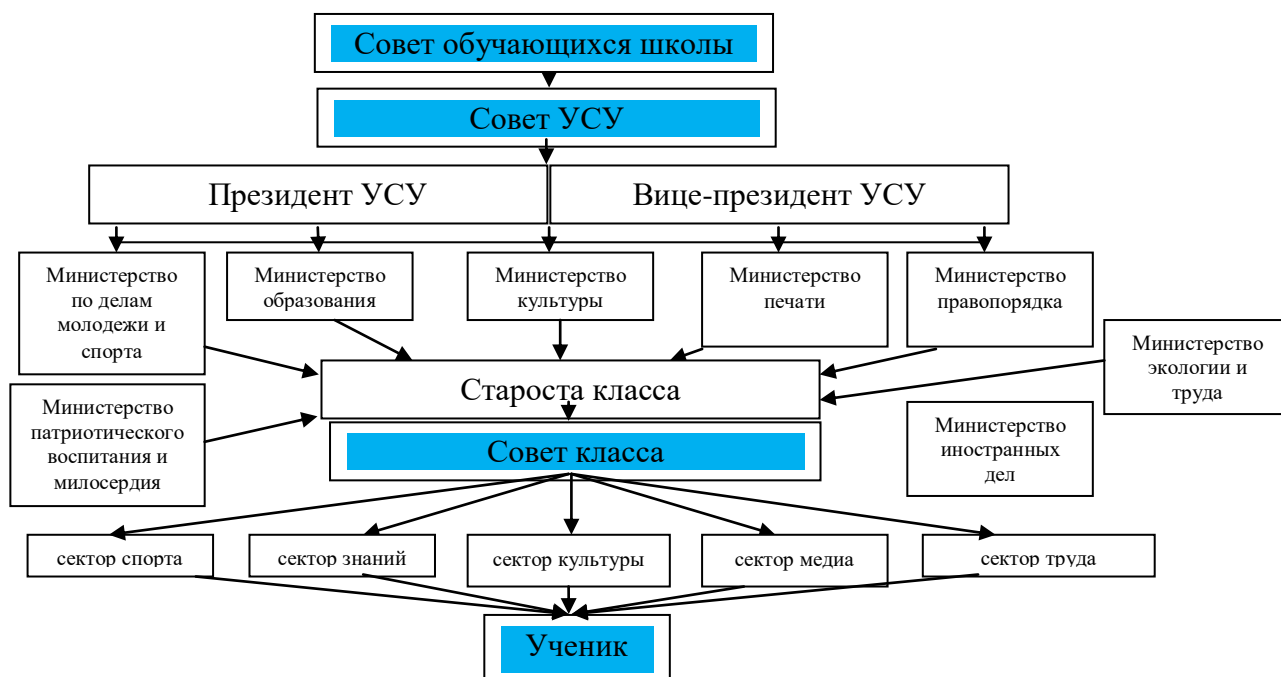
Совет обучающихся школы

Совет УСУ

Президент УСУ

Вице-президент УСУ

Министерство по делам молодежи и спорта

Министерство образования

Министерство культуры

Министерство печати

Министерство правопорядка

Министерство экологии и труда

Староста класса

Министерство патриотического воспитания и милосердия

Совет класса

Министерство иностранных дел

сектор спорта

сектор знаний

сектор культуры

сектор медиа

сектор труда

Ученик